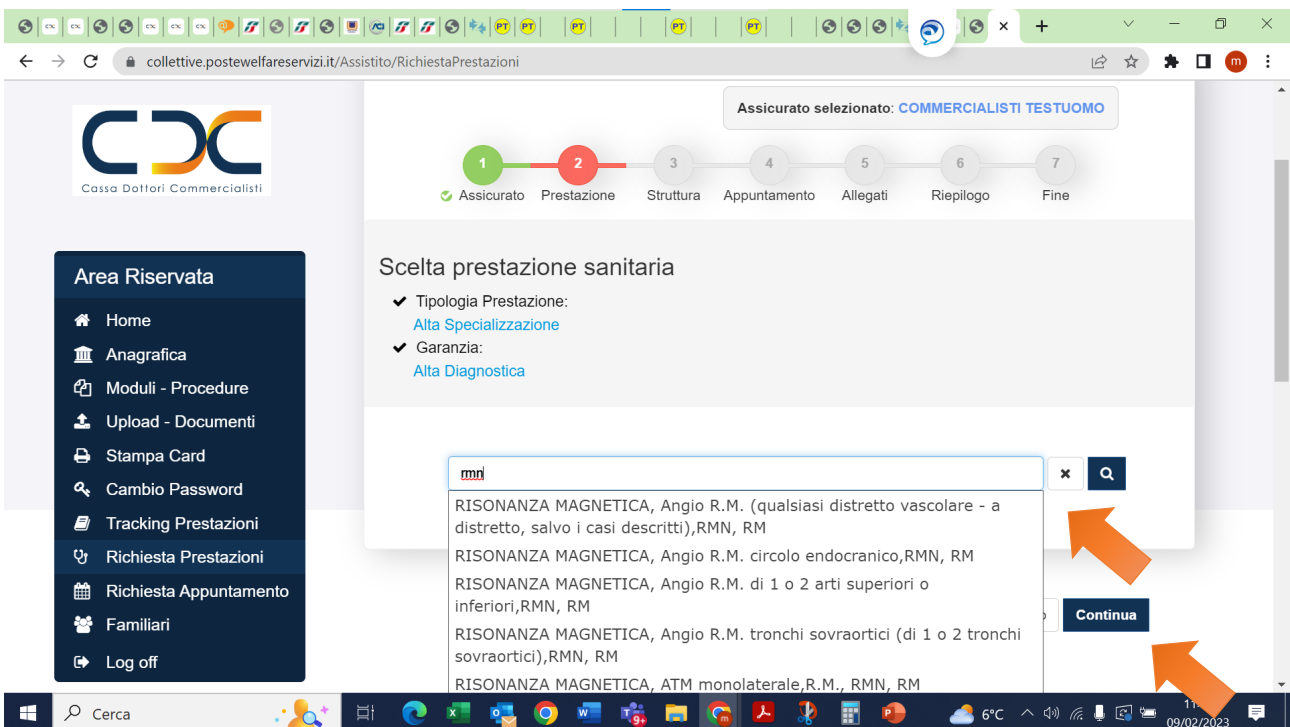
collettive.postewelfareservizi.it/Assistito/RichiestaPrestazioni

Cassa Dottori Commercialisti

Assicurato selezionato: COMMERCIALISTI TESTUOMO

1 Assicurato 2 Prestazione 3 Struttura 4 Appuntamento 5 Allegati 6 Riepilogo 7 Fine

Area Riservata
Home
Anagrafica
Moduli - Procedure
Upload - Documenti
Stampa Card
Cambio Password
Tracking Prestazioni
Richiesta Prestazioni
Richiesta Appuntamento
Familiari
Log off

Scelta prestazione sanitaria
Tipologia Prestazione:
Alta Specializzazione
Garanzia:
Alta Diagnostica

rmn

RISONANZA MAGNETICA, Angio R.M. (qualsiasi distretto vascolare - a distretto, salvo i casi descritti),RMN, RM
RISONANZA MAGNETICA, Angio R.M. circolo endocranico,RMN, RM
RISONANZA MAGNETICA, Angio R.M. di 1 o 2 arti superiori o inferiori,RMN, RM
RISONANZA MAGNETICA, Angio R.M. tronchi sovraortici (di 1 o 2 tronchi sovraortici),RMN, RM
RISONANZA MAGNETICA, ATM monolaterale,R.M., RMN, RM

Continua

Cerca
6°C
09/02/2023